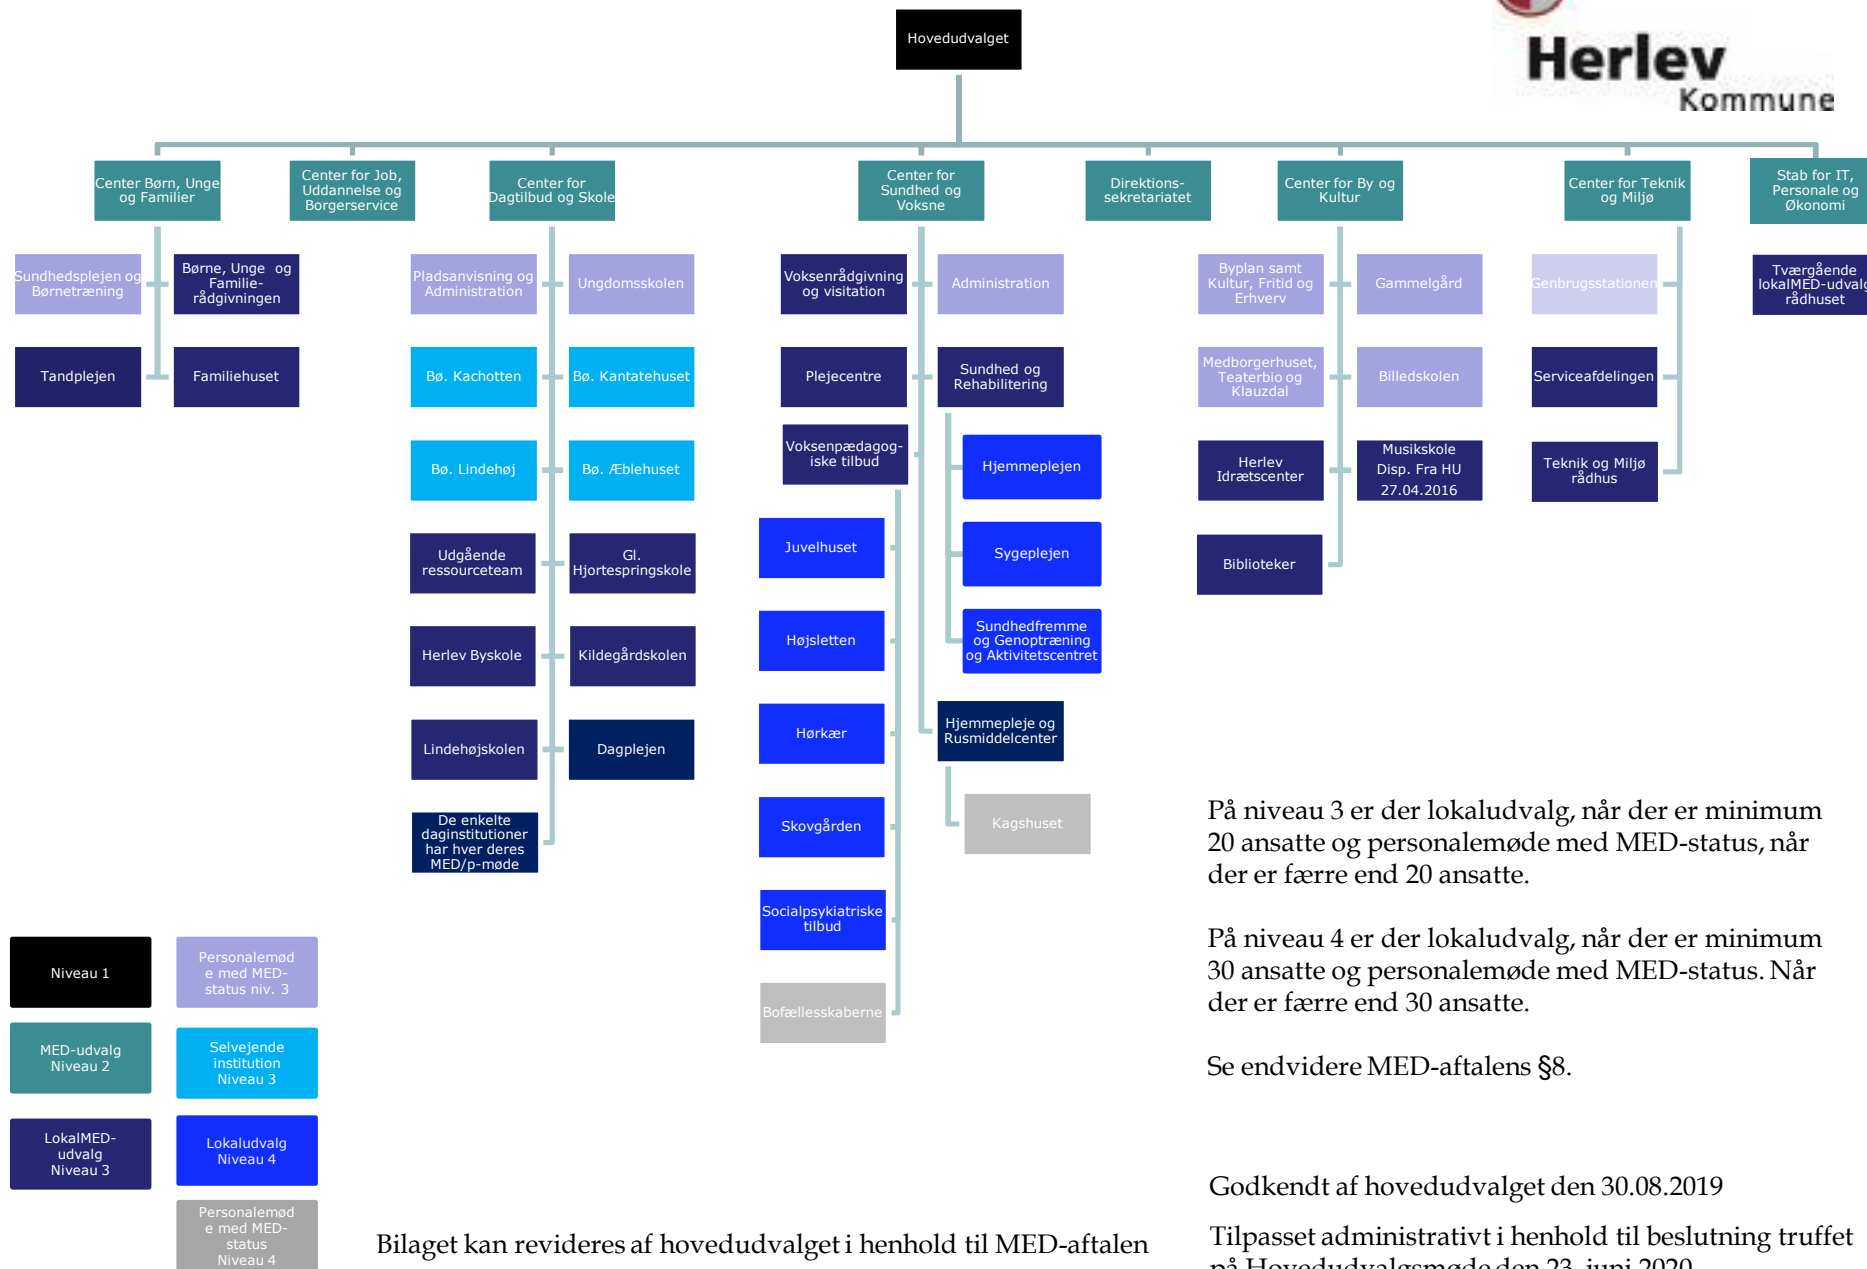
Herlev Kommune

Hovedudvalget

Center Børn, Unge og Familier

Center for Job, Uddannelse og Borgerservice

Center for Dagtilbud og Skole

Center for Sundhed og Voksne

Direktions-sekretariatet

Center for By og Kultur

Center for Teknik og Miljø

Stab for IT, Personale og Økonomi

Sundhedsplejen og Børnetræning

Børne, Unge og Familie-rådgivningen

Tandplejen

Familiehuset

Pladsanvisning og Administration

Ungdomsskolen

Bø. Kachotten

Bø. Kantatehuset

Bø. Lindehøj

Bø. Æblehuset

Udgående ressourceteam

Gl. Hjortespringskole

Herlev Byskole

Kildegårdskolen

Lindehøjskolen

Dagplejen

De enkelte daginstitutioner har hver deres MED/p-møde

Voksenrådgivning og visitation

Administration

Plejecentre

Sundhed og Rehabilitering

Voksenpædagog-iske tilbud

Hjemmeplejen

Sygeplejen

Sundhedfremme og Genoptræning og Aktivitetscentret

Juvelhuset

Højsletten

Hørkær

Hjemmepleje og Rusmiddelcenter

Kagshuset

Skovgården

Socialpsykiatriske tilbud

Bofællesskaberne

Byplan samt Kultur, Fritid og Erhverv

Gammelgård

Medborgerhuset, Teaterbio og Klauzdal

Billedskolen

Herlev Idrætscenter

Musikskole Disp. Fra HU 27.04.2016

Biblioteker

Genbrugsstationen

Serviceafdelingen

Teknik og Miljø rådhus

Tværgående lokalMED-udvalg rådhuset

Niveau 1

Personalemøde med MED-status niv. 3

MED-udvalg Niveau 2

Selvejende institution Niveau 3

LokalMED-udvalg Niveau 3

Lokaludvalg Niveau 4

Personalemøde med MED-status Niveau 4

På niveau 3 er der lokaludvalg, når der er minimum 20 ansatte og personalemøde med MED-status, når der er færre end 20 ansatte.

På niveau 4 er der lokaludvalg, når der er minimum 30 ansatte og personalemøde med MED-status. Når der er færre end 30 ansatte.

Se endvidere MED-aftalens §8.

Godkendt af hovedudvalget den 30.08.2019

Tilpasset administrativt i henhold til beslutning truffet på Hovedudvalgsmøde den 23. juni 2020

Bilaget kan revideres af hovedudvalget i henhold til MED-aftalen